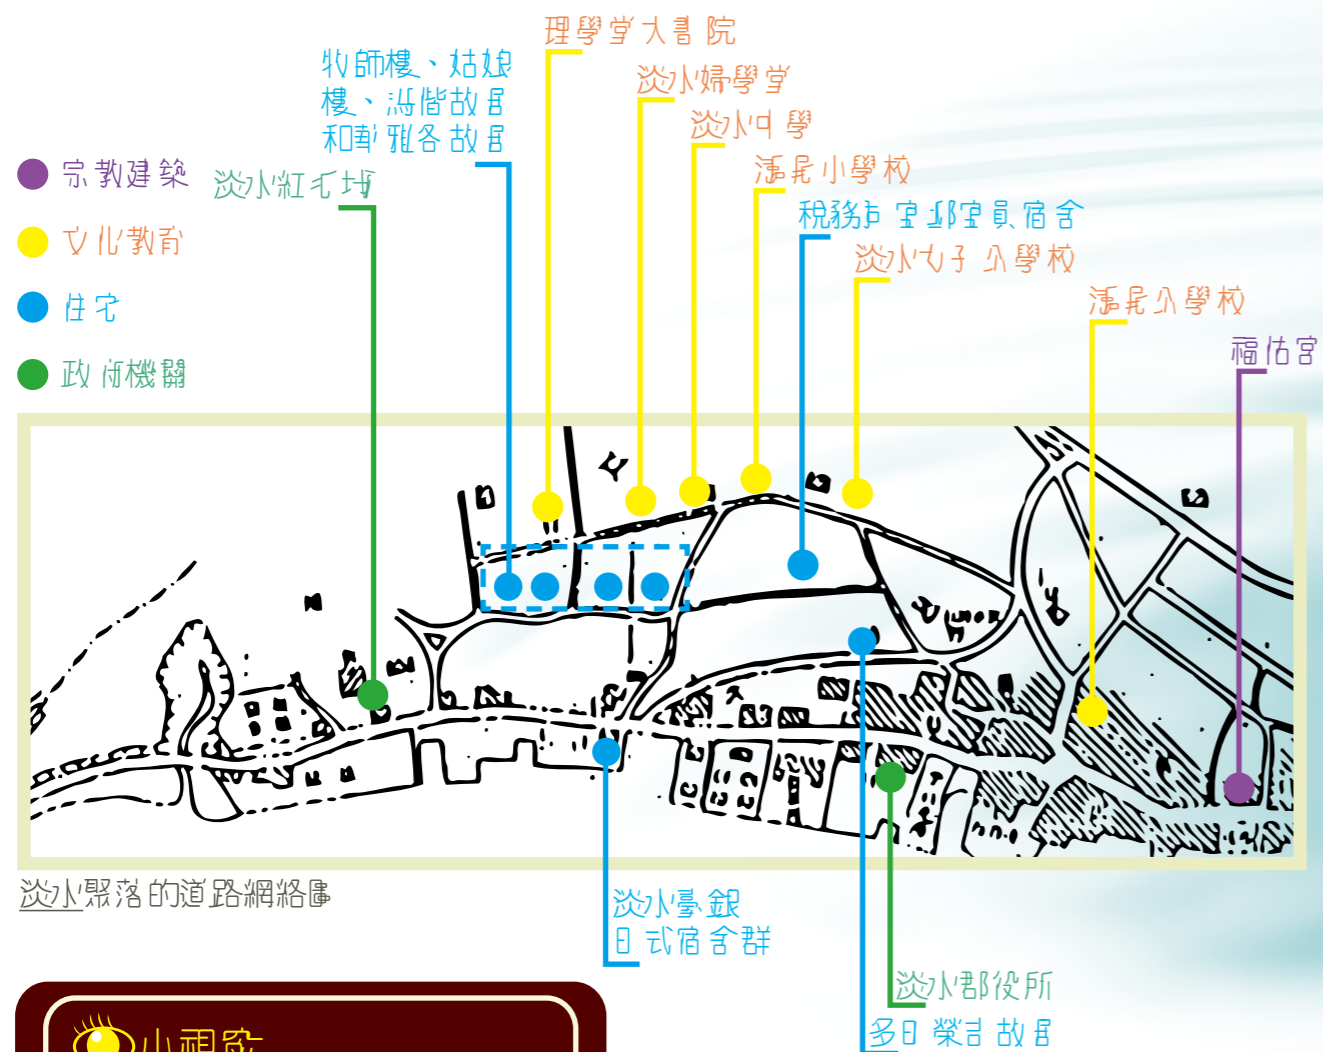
宗教建築
文化教育
住宅
政府機關

淡水紅毛城

牧師樓、姑娘樓、馬偕故居和莿雅各故居

理學堂大書院

淡水婦學堂

淡水中學

滬尾小學校

稅務司官邸官員宿舍

淡水女子公學校

滬尾公學校

福佑宮

淡水聚落的道路網絡圖

淡水臺銀日式宿舍群

淡水郡役所

多田榮吉故居

小視窗